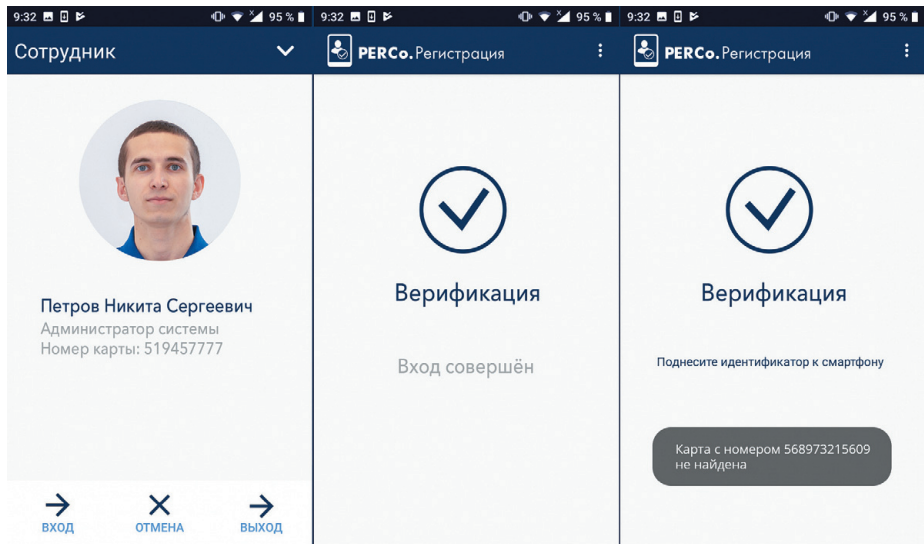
9:32 95 %

Сотрудник

Петров Никита Сергеевич
Администратор системы
Номер карты: 519457777

ВХОД
ОТМЕНА
ВЫХОД

9:32 95 %

PERCo. Регистрация

Верификация

Вход совершён

9:32 95 %

PERCo. Регистрация

Верификация

Поднесите идентификатор к смартфону

Карта с номером 568973215609 не найдена